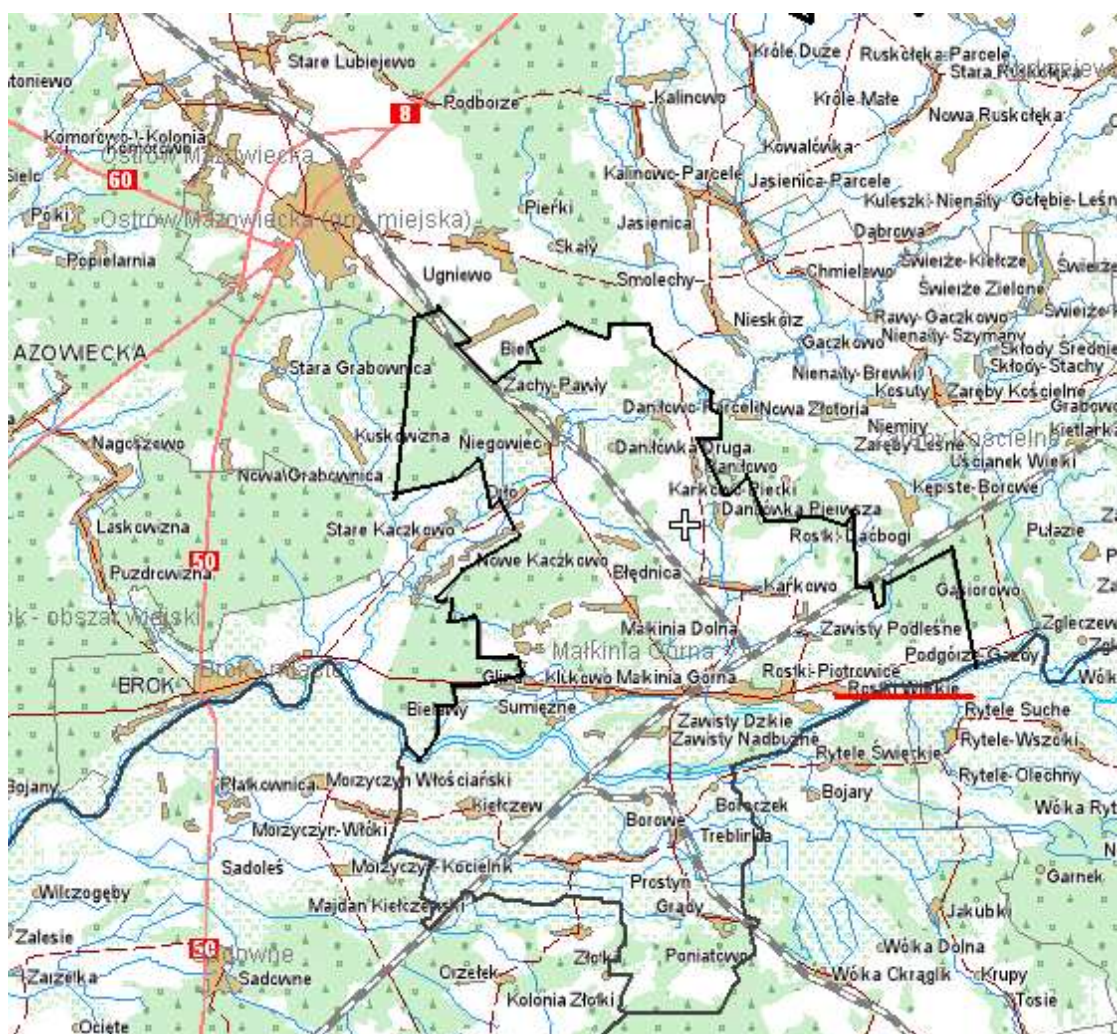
Stare Lubiejewo
Króle Duże
Ruskołęka-Parcele
Stara Ruskołęka
toniewo
Podbórze
8
Kalinowo
Króle Małe
Nowa Ruskołęka
Komorowo-Kolonia
Komorowo
Ostrów Mazowiecka
Kowalówka
60
Kalinowo-Parcele
Jasienica-Parcele
Kuleszki-Nienałty
Głębie-Leśne
Poki
Ostrów Mazowiecka (gm. miejska)
Pierki
Jasienica
Dąbrowa
Skały
Popielarnia
Ugniewo
Smolechy
Chmielewo
Świerże-Kiełcze
Świerże Zielone
Nieskórz
Rawy-Gaczkowo
Gaczkowo
Nienałty-Szymany
Skłody Średnie
AZOWIECKA
Bieli
Skłody-Stachy
Stara Grabownica
Zachy-Pawły
Nienałty-Brewki
Kosuty
Zaręby Kościelne
Grabowo
Daniłowo-Parcele
Nowa Złotoria
Niemiry
Zaręby Leśne
Kietlanka
Kuskowizna
Niegowiec
Zaręby Kościelne
Nagoszewo
Daniłówka Druga
Daniłowo
Uścianek Wielki
Nowa Grabownica
Orło
Karkówek Pieczki
Daniłówka Pierwsza
Kępiste-Borowe
Laskowizna
Stare Kaczkowo
Rostki-Lachbogi
Pułazie
50
Nowe Kaczkowo
Błędnica
Puzdrowizna
Karkowo
Gąsiorowo
k - obszar wiejski
Małkinia Dolna
Zawisty Podleśne
Zgleczew
Małkinia Górna
Podgórze-Gazdy
BROK
Brok
Glina
Klukowo
Małkinia Górna
Rostki-Piotrowice
Rostki Wielkie
Wólka
Bieliny
Sumiężne
Rytele Suche
Zawisty Dzikie
Zawisty Nadbużne
Rytele-Wszołki
Rytele Święckie
Bojany
Płatkownica
Morzyczyn Włościański
Rytele-Olechny
Bojary
Kiełczew
Wólka Ryt
Boreczek
Morzyczyn-Włóki
Borowe
Treblinka
N
Sadoleś
Morzyczyn-Kocielnik
Garnek
Prostyń
Wilczogęby
Majdan Kiełczewski
Grądy
Jakubki
Zalesie
56
Sadowne
Złotki
Poniatowo
Wólka Dolna
Zarzetka
Sadowne
Orzełek
Wólka Okrąglik
Krupy
Kolonia Złotki
Tosie
Ocięte